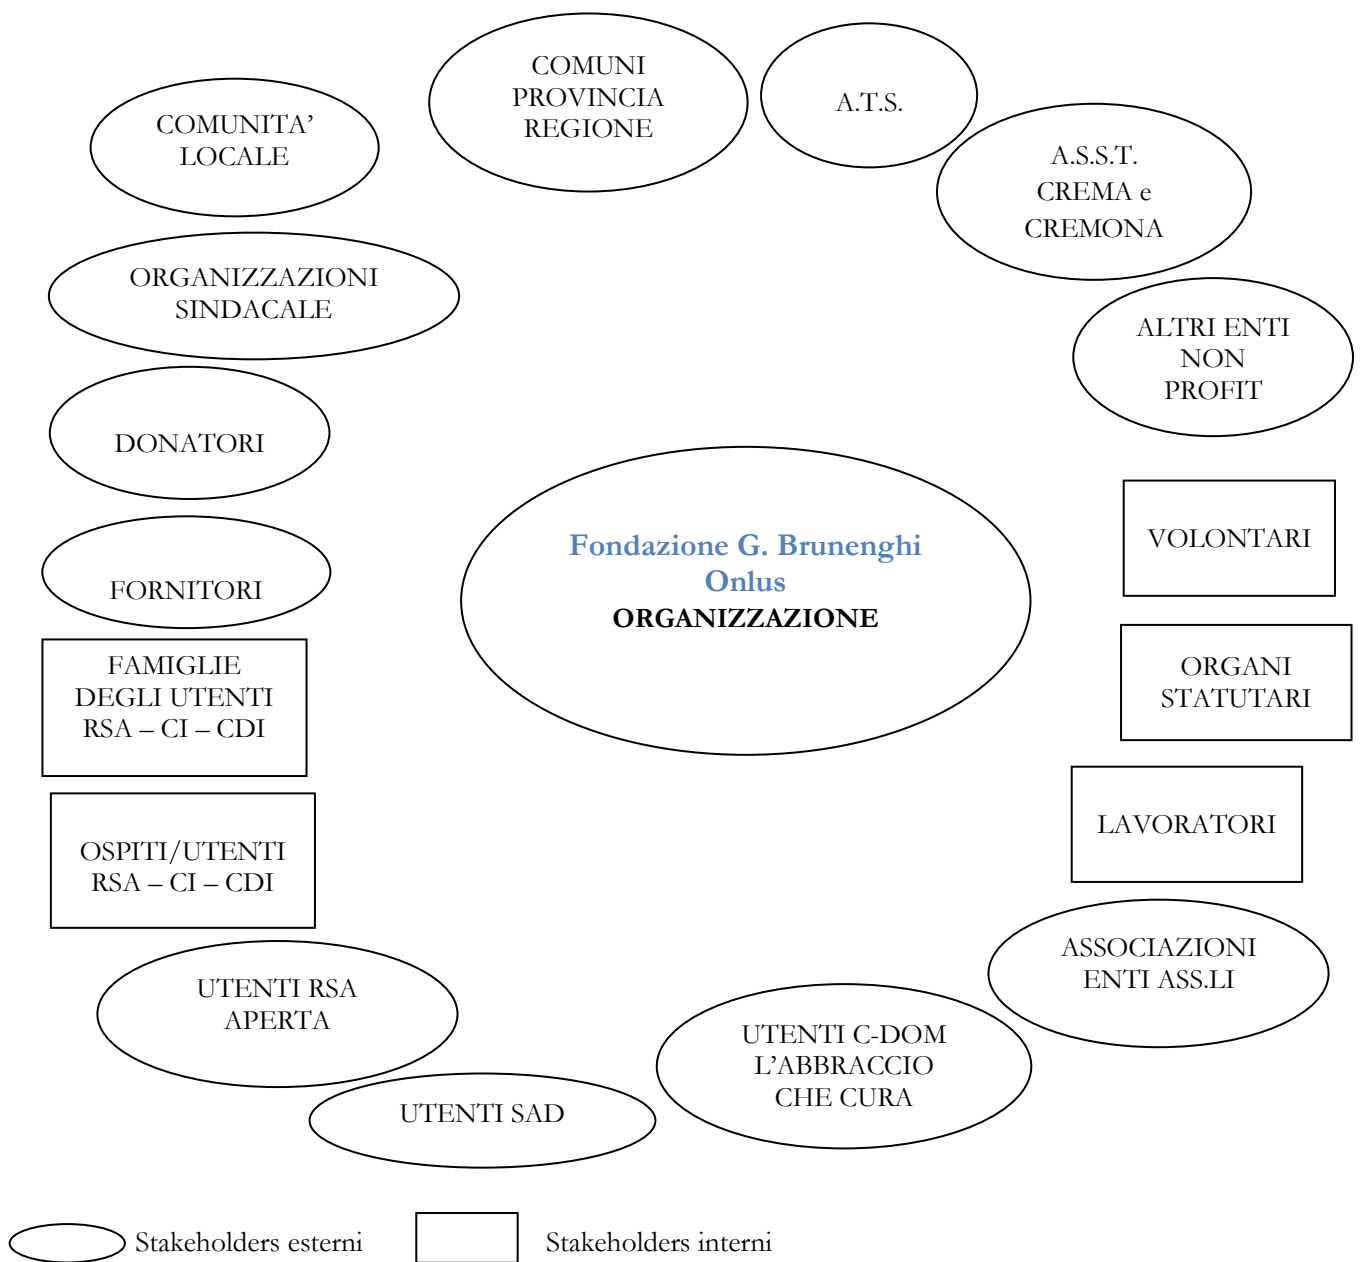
COMUNI PROVINCIA REGIONE

A.T.S.

COMUNITA' LOCALE

A.S.S.T. CREMA e CREMONA

ORGANIZZAZIONI SINDACALE

ALTRI ENTI NON PROFIT

DONATORI

Fondazione G. Brunenghi Onlus
ORGANIZZAZIONE

VOLONTARI

FORNITORI

FAMIGLIE DEGLI UTENTI RSA – CI – CDI

ORGANI STATUTARI

LAVORATORI

OSPITI/UTENTI RSA – CI – CDI

ASSOCIAZIONI ENTI ASS.LI

UTENTI RSA APERTA

UTENTI C-DOM L'ABBRACCIO CHE CURA

UTENTI SAD

Stakeholders esterni

Stakeholders interni